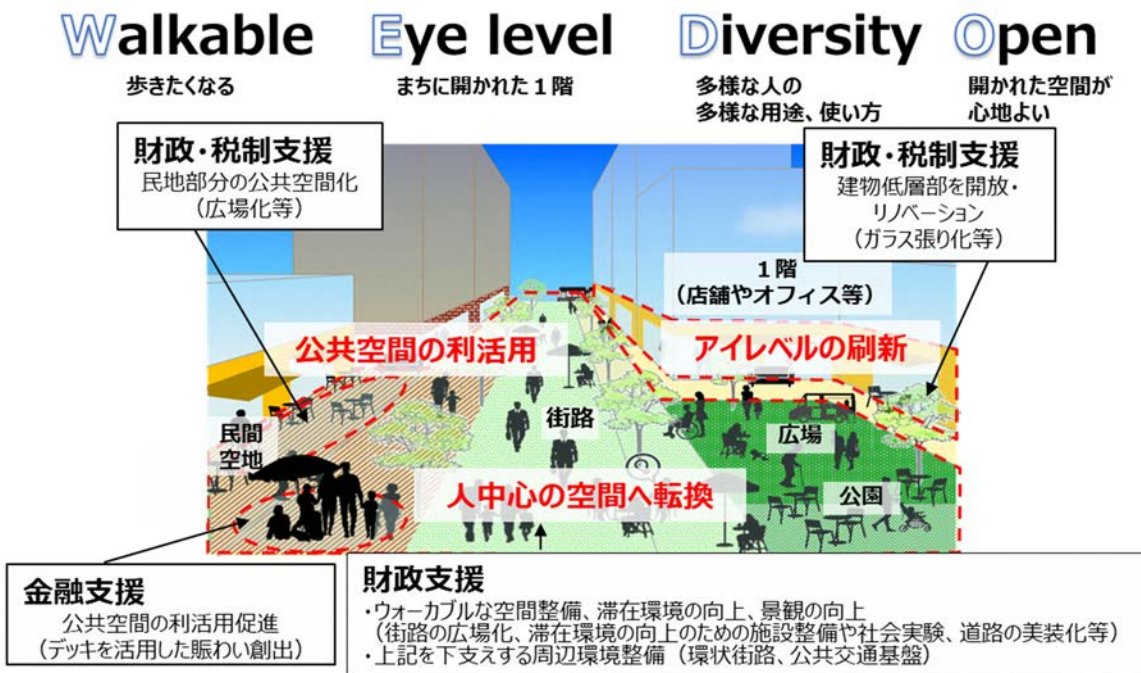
Walkable
歩きたくなる

Eye level
まちに開かれた１階

Diversity
多様な人の
多様な用途、使い方

Open
開かれた空間が
心地よい

財政・税制支援
民地部分の公共空間化
（広場化等）

財政・税制支援
建物低層部を開放・
リノベーション
（ガラス張り化等）

１階
（店舗やオフィス等）

公共空間の利活用

アイレベルの刷新

民間
空地

街路

広場

公園

人中心の空間へ転換

金融支援
公共空間の利活用促進
（デッキを活用した賑わい創出）

財政支援
・ウォーカブルな空間整備、滞在環境の向上、景観の向上
（街路の広場化、滞在環境の向上のための施設整備や社会実験、道路の美装化等）
・上記を下支えする周辺環境整備（環状街路、公共交通基盤）